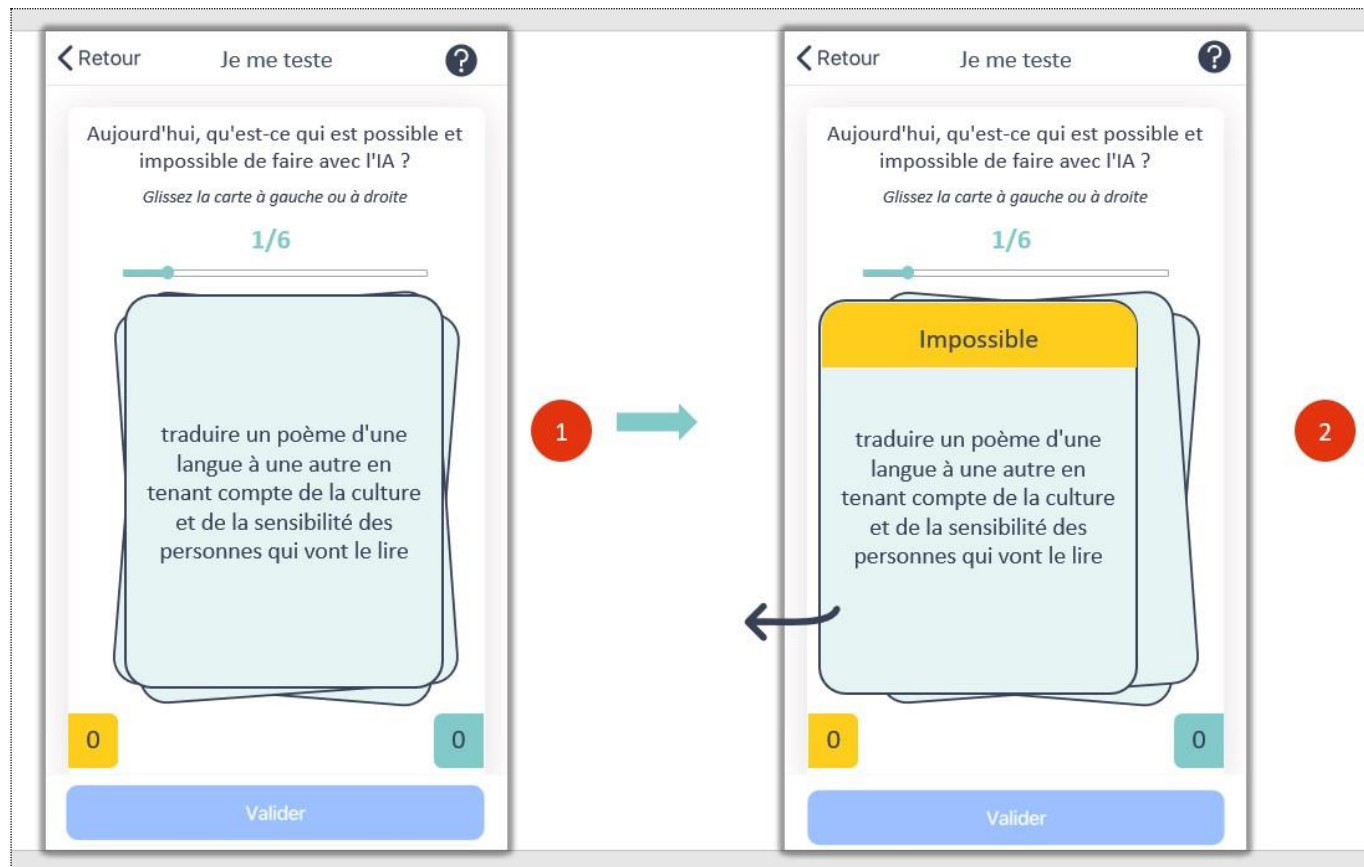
Retour
Je me teste
?

Aujourd'hui, qu'est-ce qui est possible et impossible de faire avec l'IA ?

*Glissez la carte à gauche ou à droite*

1/6

traduire un poème d'une langue à une autre en tenant compte de la culture et de la sensibilité des personnes qui vont le lire

0
0

Valider

1

Retour
Je me teste
?

Aujourd'hui, qu'est-ce qui est possible et impossible de faire avec l'IA ?

*Glissez la carte à gauche ou à droite*

1/6

Impossible

traduire un poème d'une langue à une autre en tenant compte de la culture et de la sensibilité des personnes qui vont le lire

0
0

Valider

2